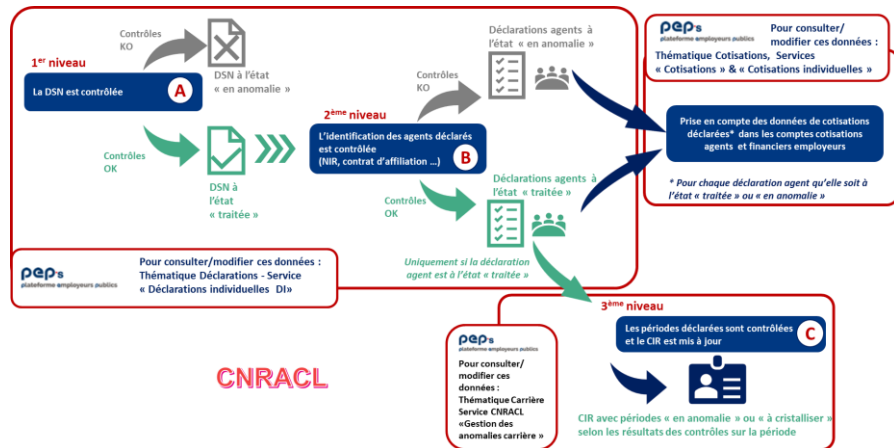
1$^{er}$ niveau

Contrôles KO

DSN à l'état « en anomalie »

La DSN est contrôlée

A

Contrôles OK

DSN à l'état « traitée »

Déclarations agents à l'état « en anomalie »

Contrôles KO

2$^{ème}$ niveau

L'identification des agents déclarés est contrôlée (NIR, contrat d'affiliation …)

B

Contrôles OK

Déclarations agents à l'état « traitée »

Uniquement si la déclaration agent est à l'état « traitée »

pep's plateforme employeurs publics

Pour consulter/modifier ces données : Thématique Déclarations - Service « Déclarations individuelles DI»

pep's plateforme employeurs publics

Pour consulter/ modifier ces données : Thématique Cotisations, Services « Cotisations » & « Cotisations individuelles »

Prise en compte des données de cotisations déclarées* dans les comptes cotisations agents et financiers employeurs

* Pour chaque déclaration agent qu'elle soit à l'état « traitée » ou « en anomalie »

3$^{ème}$ niveau

Les périodes déclarées sont contrôlées et le CIR est mis à jour

C

pep's plateforme employeurs publics

Pour consulter/ modifier ces données : Thématique Carrière Service CNRACL «Gestion des anomalies carrière »

CNRACL

CIR avec périodes « en anomalie » ou « à cristalliser » selon les résultats des contrôles sur la période